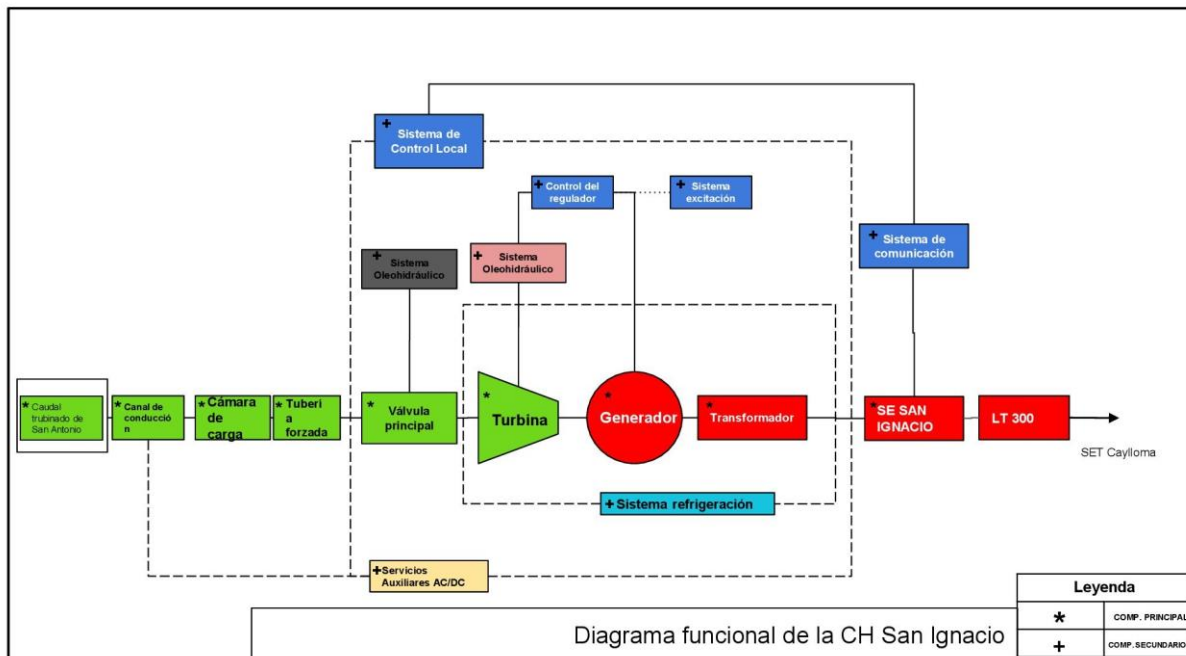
+ Sistema de Control Local

+ Control del regulador

+ Sistema excitación

+ Sistema de comunicación

Sistema Oleohidráulico

+ Sistema Oleohidráulico

* Caudal trubinado de San Antonio

* Canal de conducción

* Cámara de carga

* Tubería forzada

* Válvula principal

* Turbina

* Generador

* Transformador

* SE SAN IGNACIO

LT 300

SET Caylloma

+ Sistema refrigeración

+ Servicios Auxiliares AC/DC

Diagrama funcional de la CH San Ignacio

| Leyenda | |
|---|---|
| * | COMP. PRINCIPAL |
| + | COMP. SECUNDARIO |